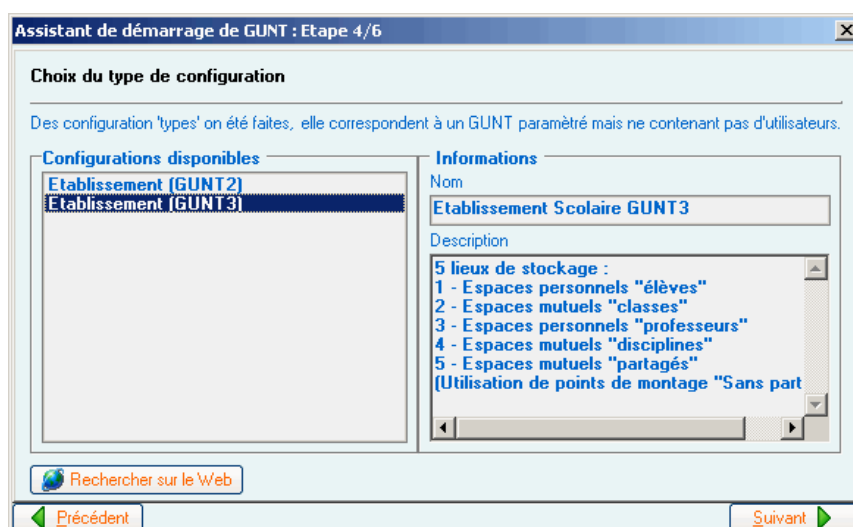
Assistant de démarrage de GUNT : Etape 4/6

Choix du type de configuration

Des configuration 'types' on été faites, elle correspondent à un GUNT paramètré mais ne contenant pas d'utilisateurs.

Configurations disponibles

Etablissement (GUNT2)
Etablissement (GUNT3)

Informations

Nom

Etablissement Scolaire GUNT3

Description

5 lieux de stockage :
1 - Espaces personnels "élèves"
2 - Espaces mutuels "classes"
3 - Espaces personnels "professeurs"
4 - Espaces mutuels "disciplines"
5 - Espaces mutuels "partagés"
(Utilisation de points de montage "Sans part

Rechercher sur le Web

Précédent

Suivant